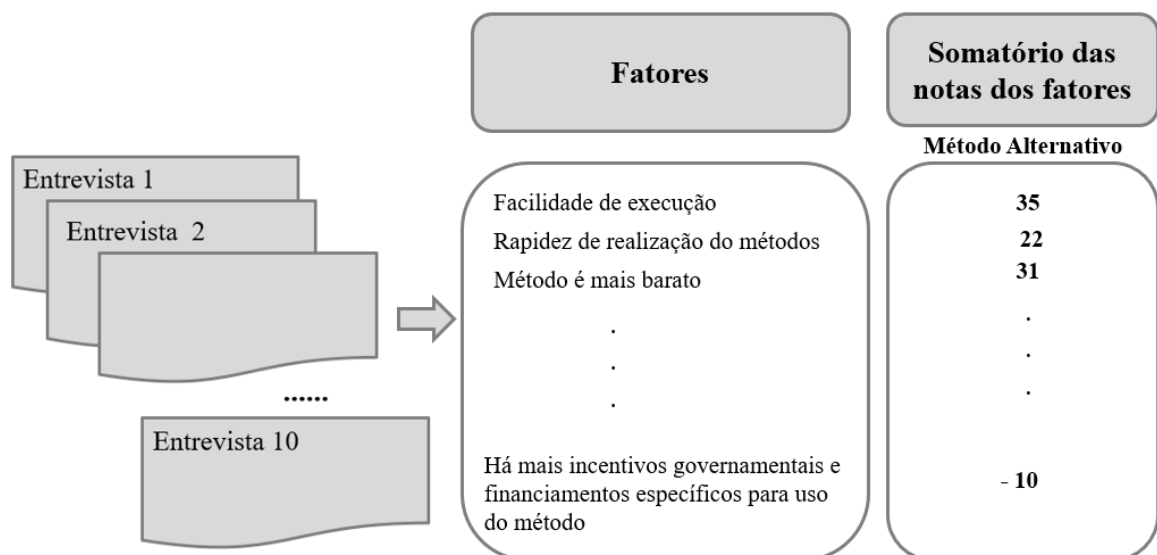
Fatores

Somatório das notas dos fatores

Método Alternativo

Entrevista 1

Entrevista 2

......

Entrevista 10

Facilidade de execução

Rapidez de realização do métodos

Método é mais barato

.
.
.

Há mais incentivos governamentais e financiamentos específicos para uso do método

35

22

31

.
.
.

- 10